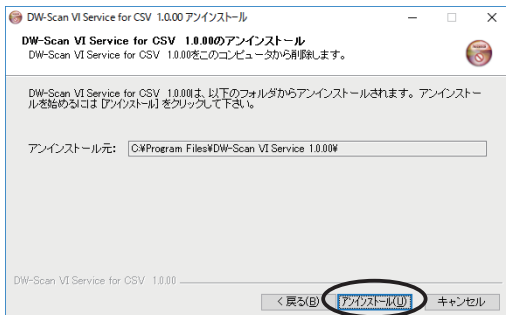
DW-Scan VI Service for CSV 1.0.00 アンインストール

DW-Scan VI Service for CSV 1.0.00のアンインストール
DW-Scan VI Service for CSV 1.0.00をこのコンピュータから削除します。

DW-Scan VI Service for CSV 1.0.00は、以下のフォルダからアンインストールされます。アンインストールを始めるには [アンインストール] をクリックして下さい。

アンインストール元: C:¥Program Files¥DW-Scan VI Service 1.0.00¥

DW-Scan VI Service for CSV 1.0.00

< 戻る(B) アンインストール(U) キャンセル